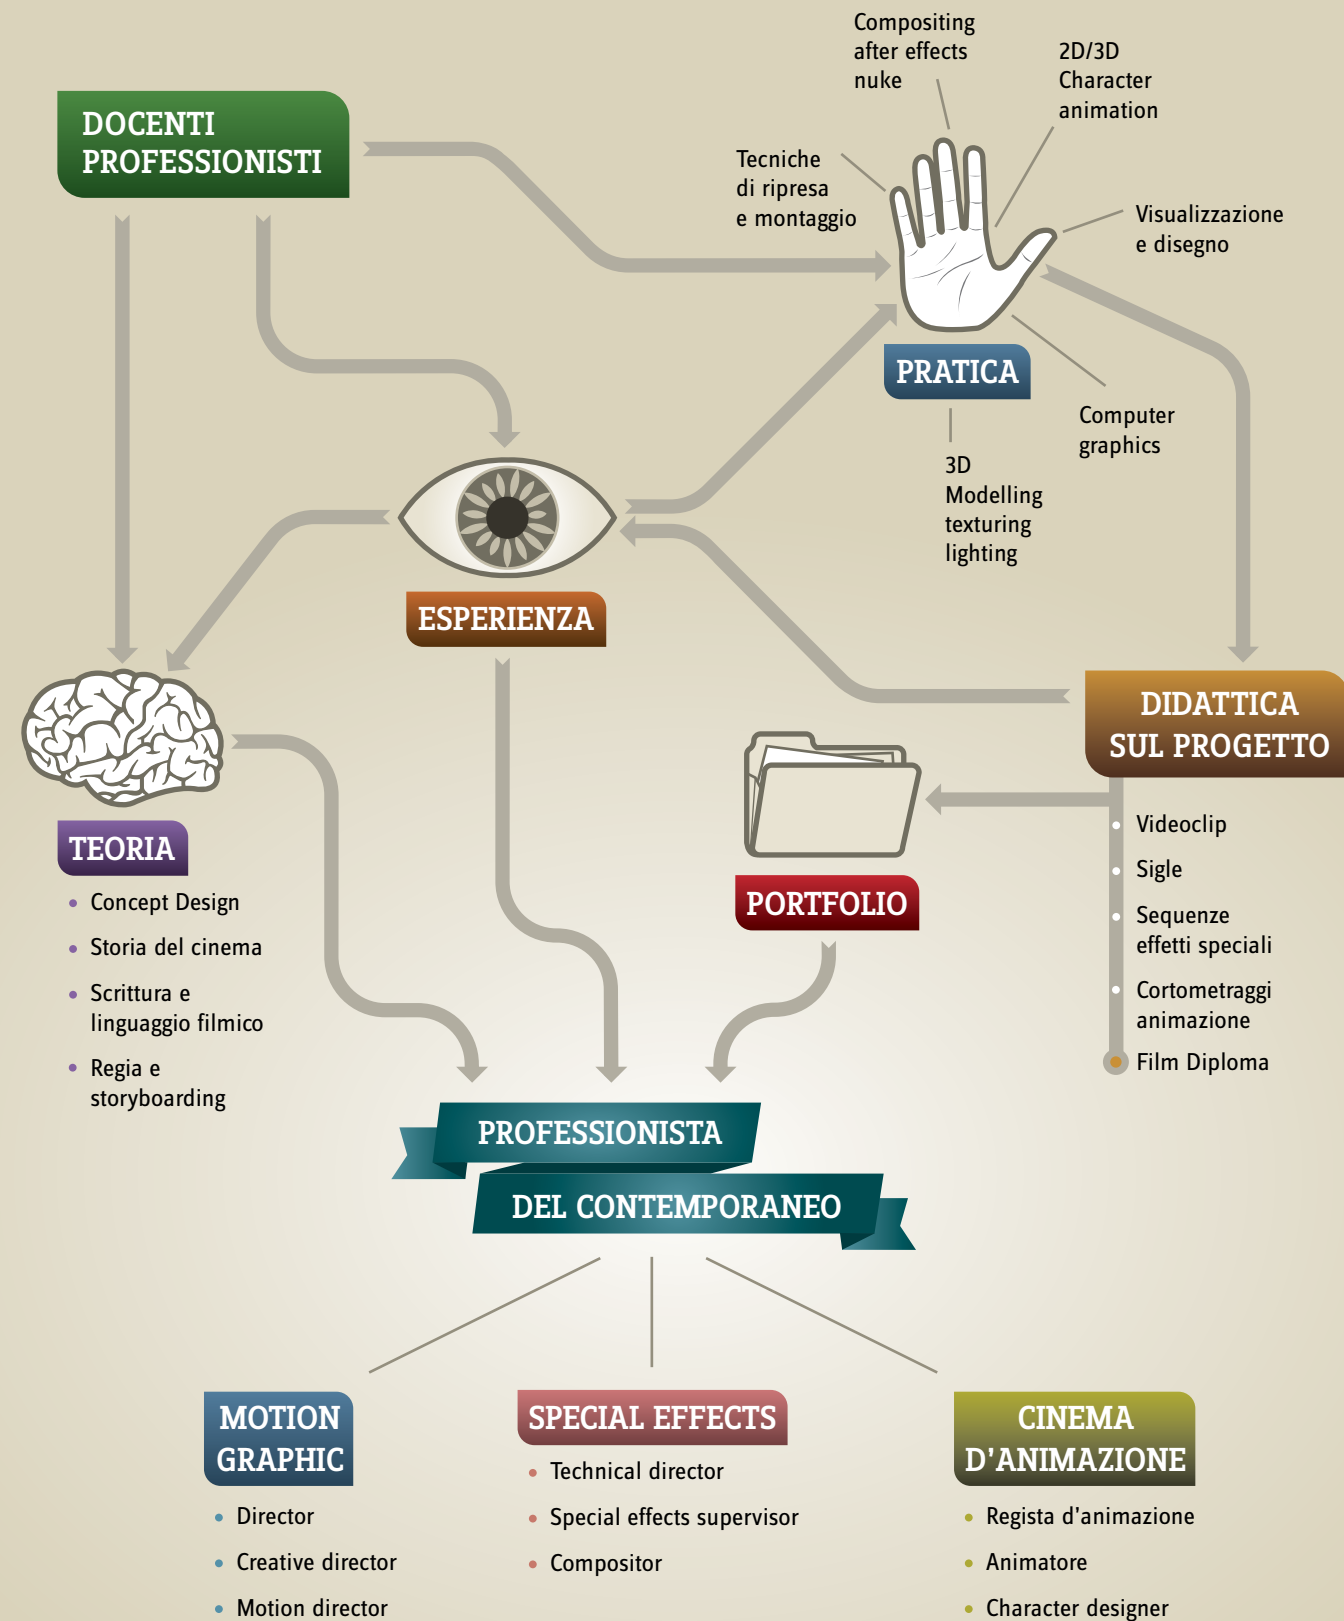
DOCENTI PROFESSIONISTI

Compositing after effects nuke

2D/3D Character animation

Tecniche di ripresa e montaggio

Visualizzazione e disegno

PRATICA

Computer graphics

3D Modelling texturing lighting

ESPERIENZA

DIDATTICA SUL PROGETTO

TEORIA

- Concept Design
- Storia del cinema
- Scrittura e linguaggio filmico
- Regia e storyboarding

PORTFOLIO

- Videoclip
- Sigle
- Sequenze effetti speciali
- Cortometraggi animazione
- Film Diploma

PROFESSIONISTA DEL CONTEMPORANEO

MOTION GRAPHIC

- Director
- Creative director
- Motion director

SPECIAL EFFECTS

- Technical director
- Special effects supervisor
- Compositor

CINEMA D'ANIMAZIONE

- Regista d'animazione
- Animatore
- Character designer